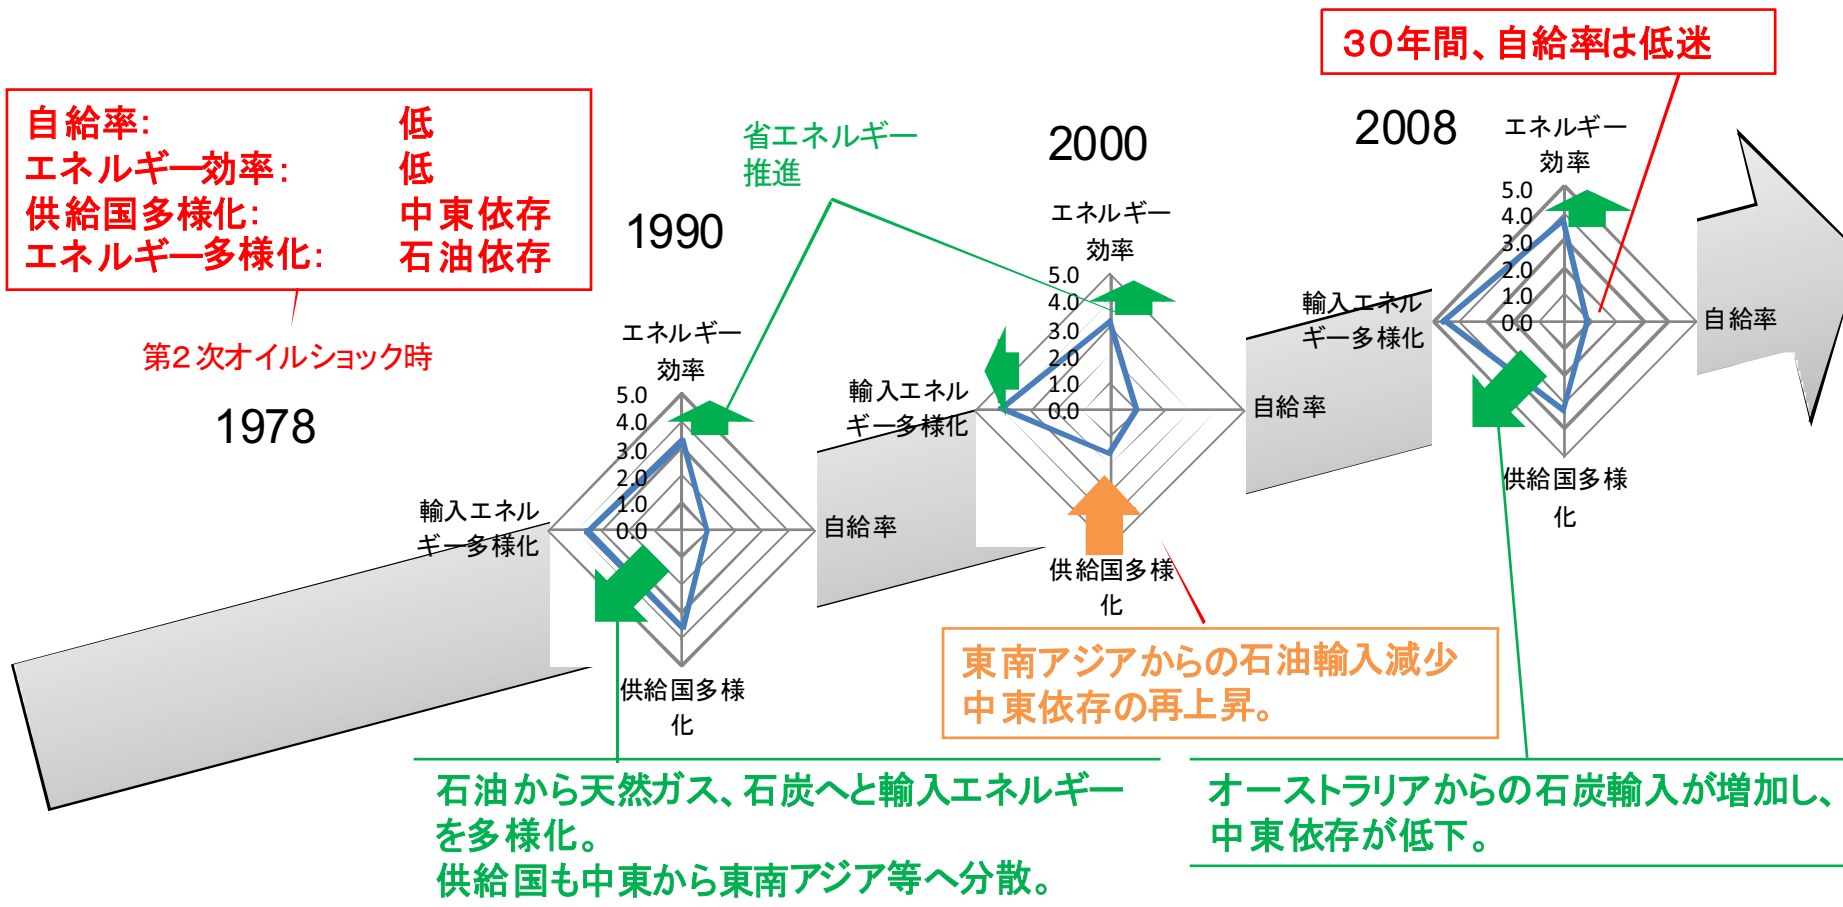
30年間、自給率は低迷

自給率: 低
エネルギー効率: 低
供給国多様化: 中東依存
エネルギー多様化: 石油依存

第2次オイルショック時

1978

省エネルギー推進

1990

2000

2008

エネルギー効率
5.0
4.0
3.0
2.0
1.0
0.0
輸入エネルギー多様化
自給率
供給国多様化

エネルギー効率
5.0
4.0
3.0
2.0
1.0
0.0
輸入エネルギー多様化
自給率
供給国多様化

エネルギー効率
5.0
4.0
3.0
2.0
1.0
0.0
輸入エネルギー多様化
自給率
供給国多様化

東南アジアからの石油輸入減少
中東依存の再上昇。

石油から天然ガス、石炭へと輸入エネルギーを多様化。
供給国も中東から東南アジア等へ分散。

オーストラリアからの石炭輸入が増加し、中東依存が低下。